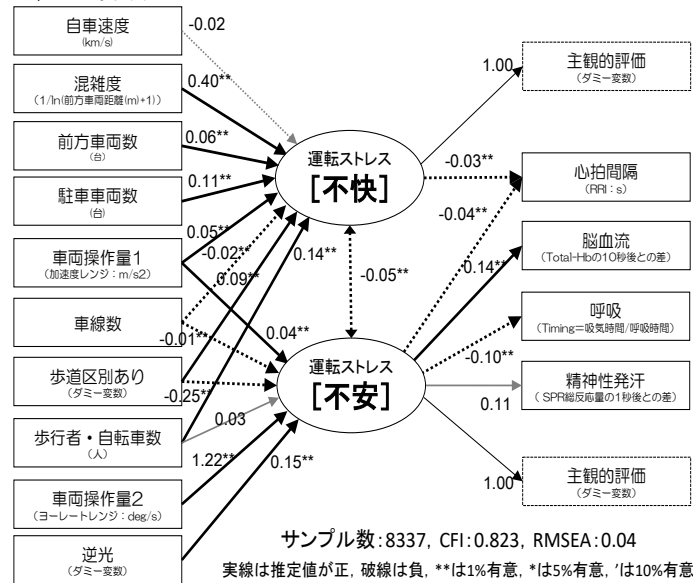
自車速度
(km/s)
-0.02

混雑度
(1/ln(前方車両距離(m)+1))
0.40**

前方車両数
(台)
0.06**

駐車車両数
(台)
0.11**

車両操作量1
(加速度レンジ：m/s2)
0.05**
-0.02**
0.09**

車線数
-0.01**

歩道区別あり
(ダミー変数)
-0.25**

歩行者・自転車数
(人)
0.03
1.22**

車両操作量2
(ヨーレートレンジ：deg/s)

逆光
(ダミー変数)
0.15**

0.14**
0.04**

運転ストレス
[不快]

-0.05**

運転ストレス
[不安]

1.00
主観的評価
(ダミー変数)

-0.03**
心拍間隔
(RRI：s)

-0.04**
脳血流
(Total-Hbの10秒後との差)
0.14**

呼吸
(Timing=吸気時間/呼吸時間)
-0.10**

精神性発汗
( SPR総反応量の1秒後との差)
0.11

1.00
主観的評価
(ダミー変数)

サンプル数：8337, CFI：0.823, RMSEA：0.04
実線は推定値が正，破線は負，**は1%有意，*は5%有意，'は10%有意